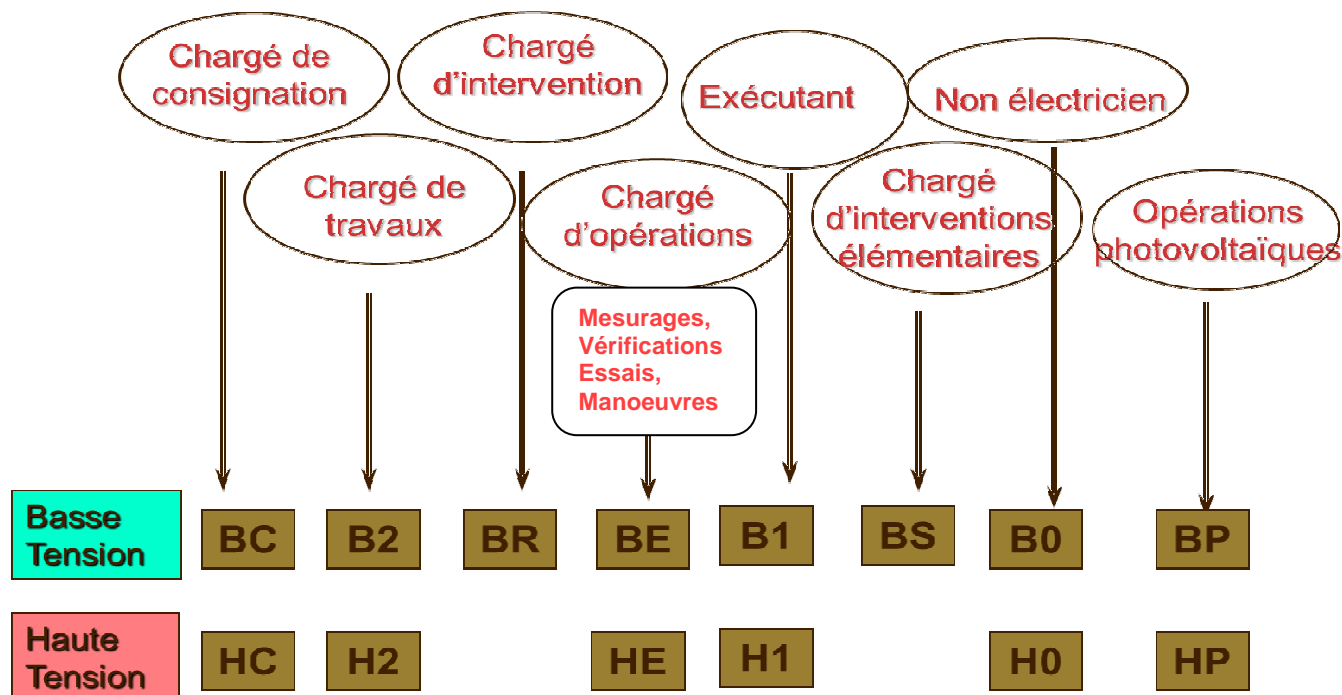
Chargé de consignation

Chargé d'intervention

Exécutant

Non électricien

Chargé de travaux

Chargé d'opérations

Chargé d'interventions élémentaires

Opérations photovoltaïques

Mesurages, Vérifications Essais, Manoeuvres

Basse Tension

BC

B2

BR

BE

B1

BS

B0

BP

Haute Tension

HC

H2

HE

H1

H0

HP